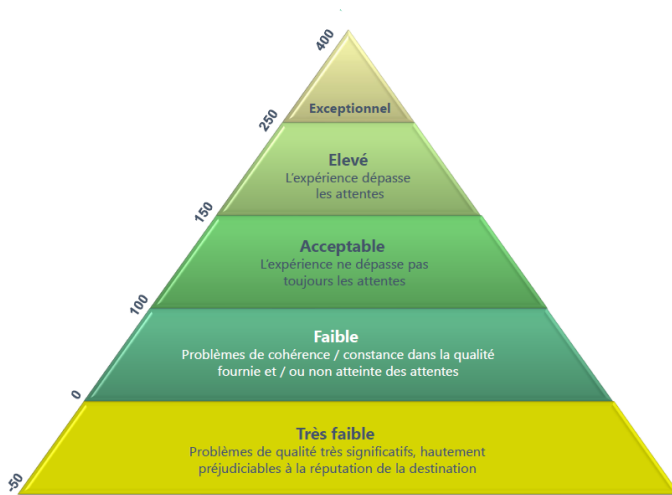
400

250

Exceptionnel

Elevé
L'expérience dépasse les attentes

150

Acceptable
L'expérience ne dépasse pas toujours les attentes

100

Faible
Problèmes de cohérence / constance dans la qualité fournie et / ou non atteinte des attentes

0

Très faible
Problèmes de qualité très significatifs, hautement préjudiciables à la réputation de la destination

-50